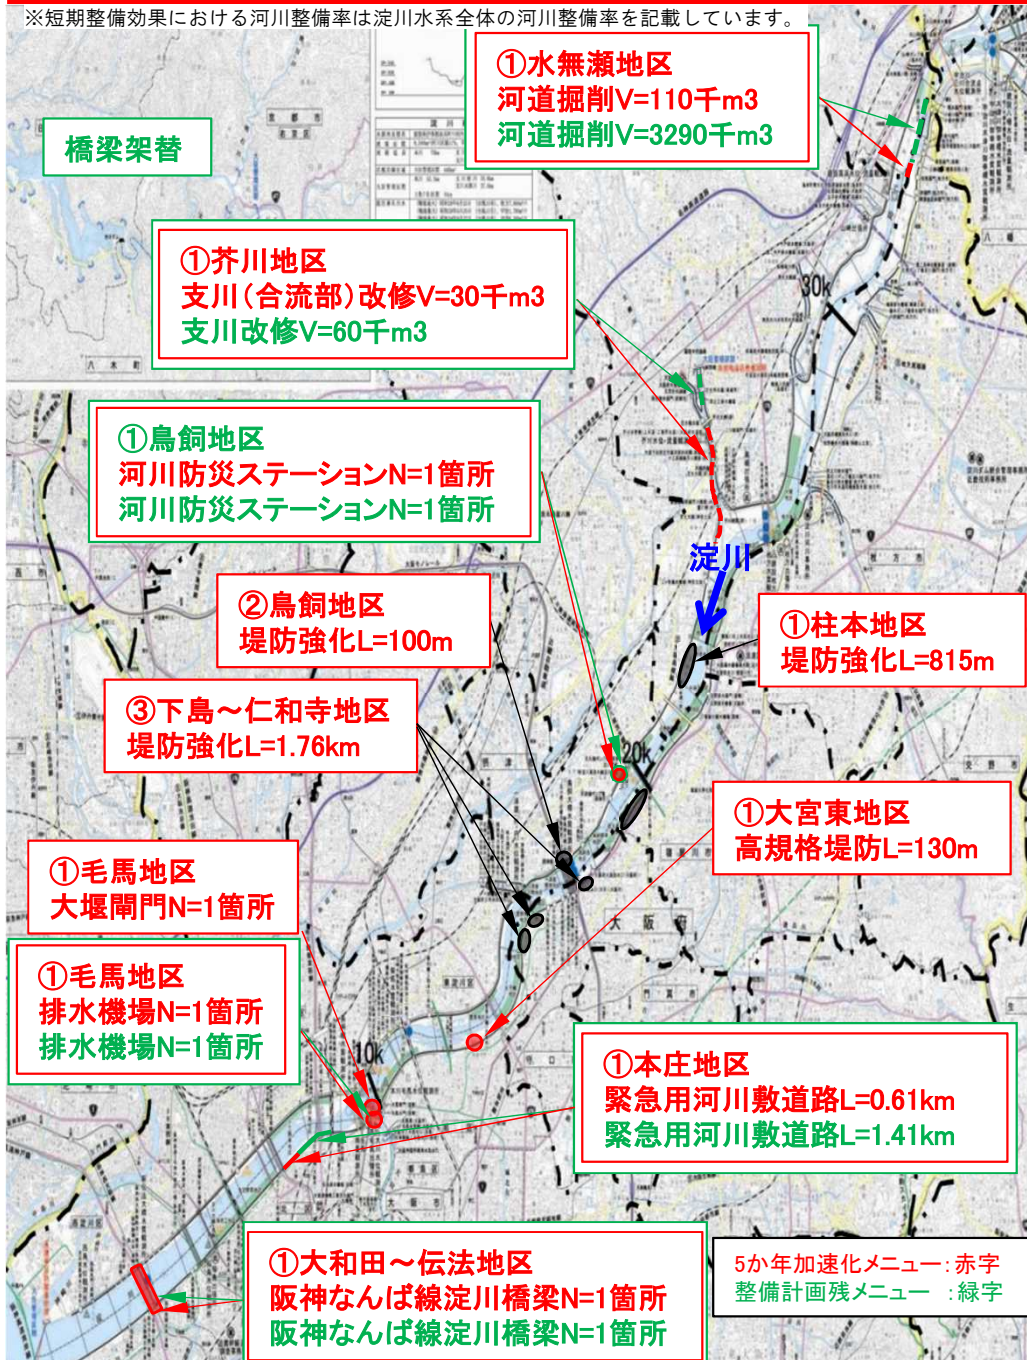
※短期整備効果における河川整備率は淀川水系全体の河川整備率を記載しています。

①水無瀬地区
河道掘削V=110千m3
河道掘削V=3290千m3

橋梁架替

①芥川地区
支川（合流部）改修V=30千m3
支川改修V=60千m3

30k

①鳥飼地区
河川防災ステーションN=1箇所
河川防災ステーションN=1箇所

淀川

②鳥飼地区
堤防強化L=100m

①柱本地区
堤防強化L=815m

③下島～仁和寺地区
堤防強化L=1.76km

20k

①大宮東地区
高規格堤防L=130m

①毛馬地区
大堰閘門N=1箇所

①毛馬地区
排水機場N=1箇所
排水機場N=1箇所

10k

①本庄地区
緊急用河川敷道路L=0.61km
緊急用河川敷道路L=1.41km

①大和田～伝法地区
阪神なんば線淀川橋梁N=1箇所
阪神なんば線淀川橋梁N=1箇所

5か年加速化メニュー：赤字
整備計画残メニュー　：緑字